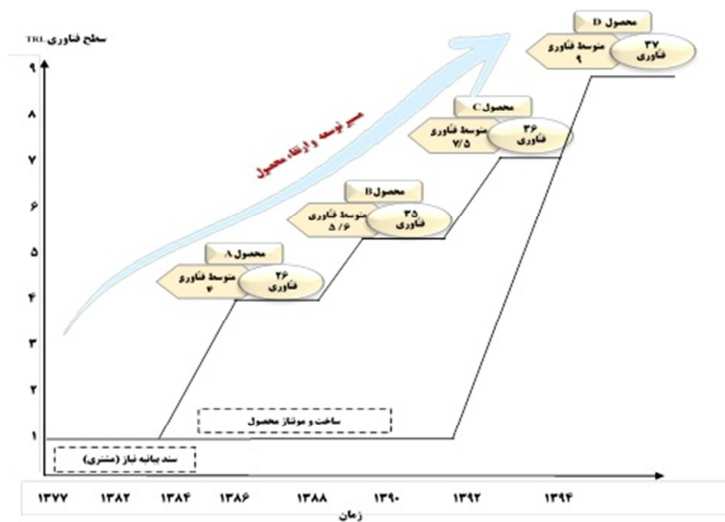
سطح فناوری TRL

۹
۸
۷
۶
۵
۴
۳
۲
۱

مسیر توسعه و ارتقاء محصول

محصول D
متوسط فناوری ۹
۳۷ فناوری

محصول C
متوسط فناوری ۷/۵
۳۶ فناوری

محصول B
متوسط فناوری ۵/۶
۳۵ فناوری

محصول A
متوسط فناوری ۴
۲۶ فناوری

ساخت و مونتاژ محصول

سند بیانیه نیاز (مشتری)

۱۳۷۷ ۱۳۸۲ ۱۳۸۴ ۱۳۸۶ ۱۳۸۸ ۱۳۹۰ ۱۳۹۲ ۱۳۹۴

زمان